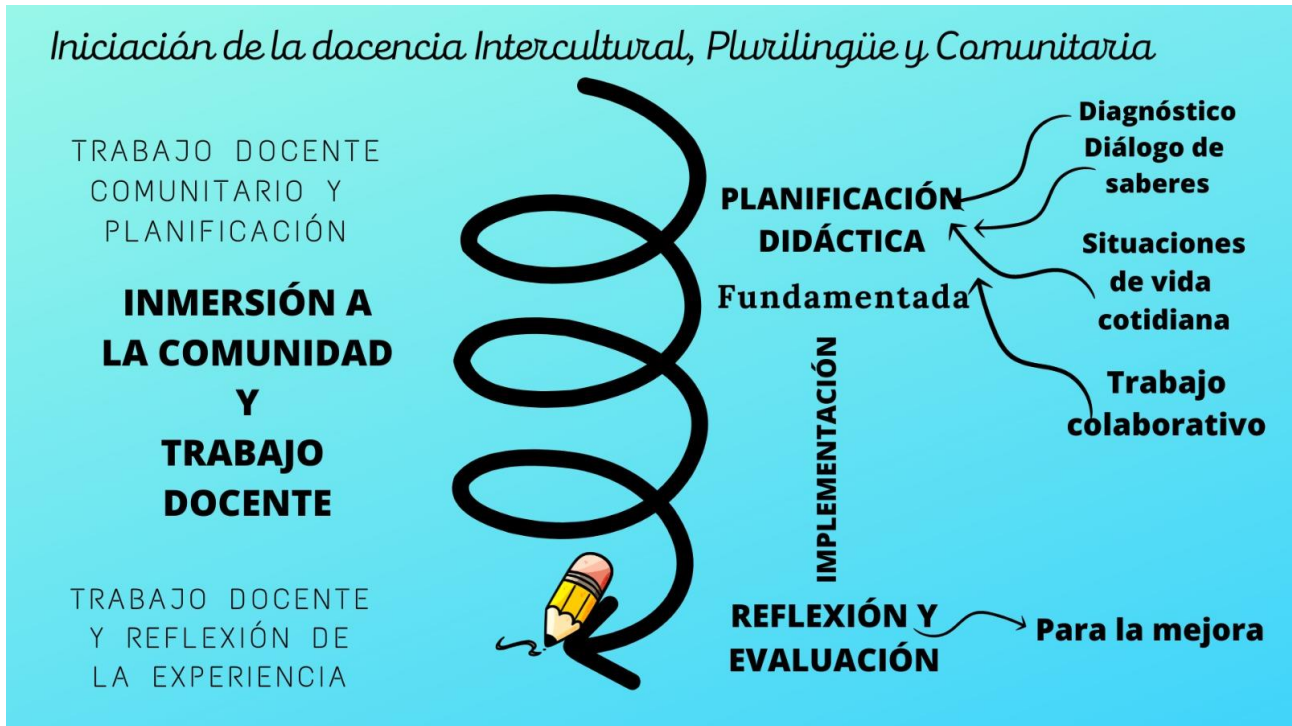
Iniciación de la docencia Intercultural, Plurilingüe y Comunitaria

TRABAJO DOCENTE COMUNITARIO Y PLANIFICACIÓN

INMERSIÓN A LA COMUNIDAD Y TRABAJO DOCENTE

TRABAJO DOCENTE Y REFLEXIÓN DE LA EXPERIENCIA

PLANIFICACIÓN DIDÁCTICA

Fundamentada

Diagnóstico

Diálogo de saberes

Situaciones de vida cotidiana

Trabajo colaborativo

IMPLEMENTACIÓN

REFLEXIÓN Y EVALUACIÓN

Para la mejora